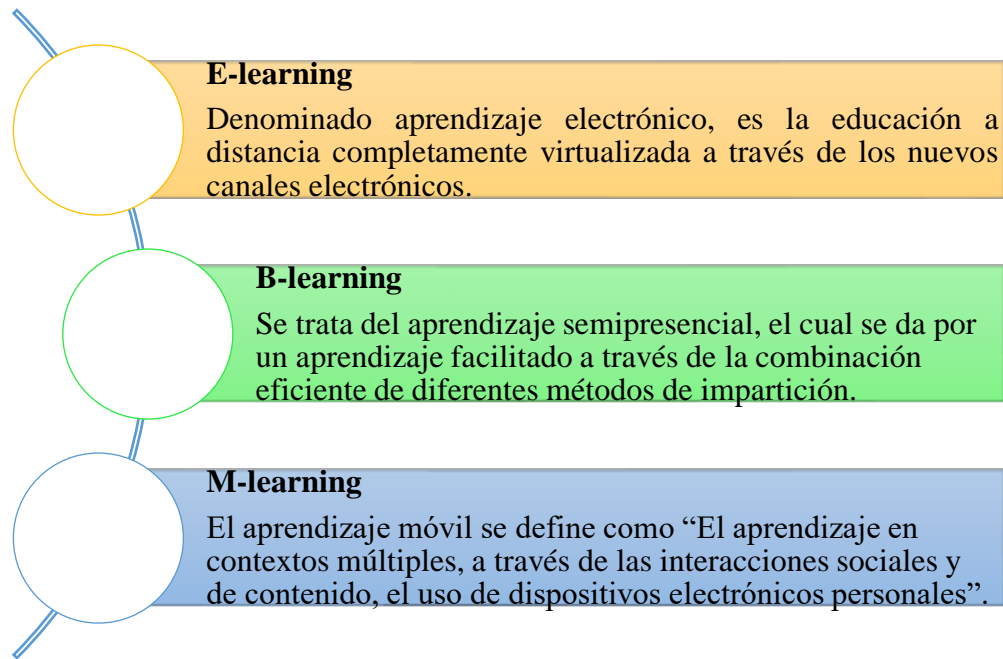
E-learning

Denominado aprendizaje electrónico, es la educación a distancia completamente virtualizada a través de los nuevos canales electrónicos.

B-learning

Se trata del aprendizaje semipresencial, el cual se da por un aprendizaje facilitado a través de la combinación eficiente de diferentes métodos de impartición.

M-learning

El aprendizaje móvil se define como "El aprendizaje en contextos múltiples, a través de las interacciones sociales y de contenido, el uso de dispositivos electrónicos personales".